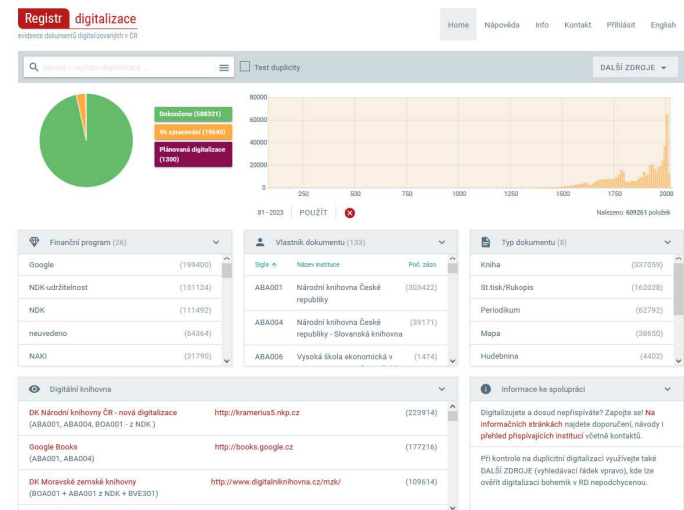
Registr digitalizace
evidence dokumentů digitalizovaných v ČR

Home Nápověda Info Kontakt Přihlásit English

Hledej v registru digitalizace ...

Test duplicity

DALŠÍ ZDROJE

Dokončeno (588321)
Ve zpracování (19640)
Plánovaná digitalizace (1300)

80000
60000
40000
20000
0
250 500 750 1000 1250 1500 1750 2000

81 - 2023 POUŽÍT

Nalezeno: 609261 položek

Finanční program (26)

| | |
|---|---|
| Google | (199400) |
| NDK-udržitelnost | (151124) |
| NDK | (111492) |
| neuvedeno | (64364) |
| NAKI | (31790) |

Vlastník dokumentu (133)

| Sigla | Název instituce | Poč. zázn. |
|---|---|---|
| ABA001 | Národní knihovna České republiky | (303422) |
| ABA004 | Národní knihovna České republiky - Slovanská knihovna | (39171) |
| ABA006 | Vysoká škola ekonomická v | (1474) |

Typ dokumentu (8)

| | |
|---|---|
| Kniha | (337059) |
| St.tisk/Rukopis | (162028) |
| Periodikum | (62792) |
| Mapa | (38650) |
| Hudebnina | (4402) |

Digitální knihovna

| | | |
|---|---|---|
| DK Národní knihovny ČR - nová digitalizace (ABA001, ABA004, BOA001 - z NDK ) | http://kramerius5.nkp.cz | (223914) |
| Google Books (ABA001, ABA004) | http://books.google.cz | (177216) |
| DK Moravské zemské knihovny (BOA001 + ABA001 z NDK + BVE301) | http://www.digitalniknihovna.cz/mzk/ | (109614) |

Informace ke spolupráci

Digitalizujete a dosud nepřispíváte? Zapojte se! Na informačních stránkách najdete doporučení, návody i přehled přispívajících institucí včetně kontaktů.

Při kontrole na duplicitní digitalizaci využívejte také DALŠÍ ZDROJE (vyhledávací řádek vpravo), kde lze ověřit digitalizaci bohemik v RD nepodchycenou.